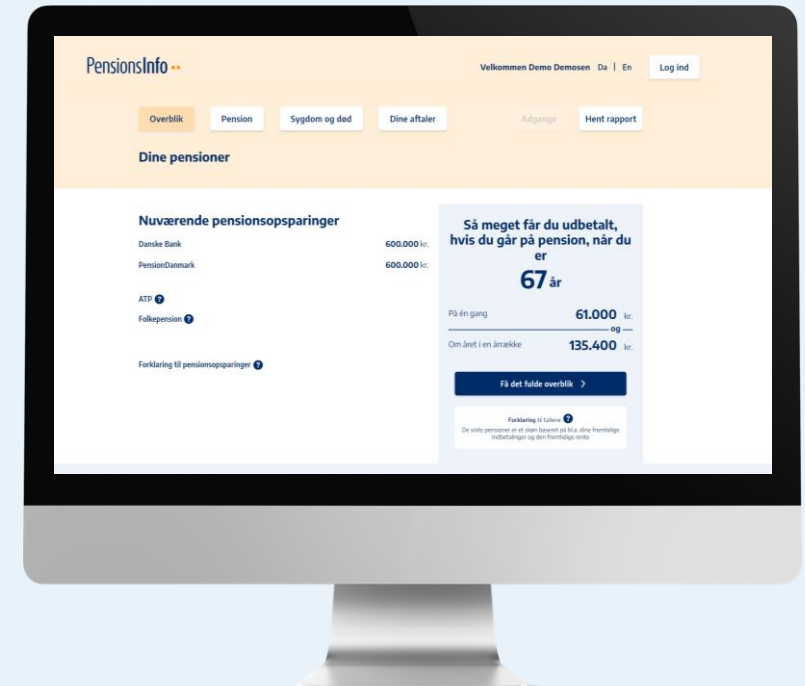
PensionsInfo

Velkommen Demo Demosen Da | En

Log ind

Overblik

Pension

Sygdom og død

Dine aftaler

Adgange

Hent rapport

Dine pensioner

Nuværende pensionsopsparinger

Danske Bank 600.000 kr.

PensionDanmark 600.000 kr.

ATP

Folkepension

Forklaring til pensionsopsparinger

Så meget får du udbetalt, hvis du går på pension, når du er

67 år

På én gang 61.000 kr.

og

Om året i en årrække 135.400 kr.

Få det fulde overblik >

Forklaring til tallene

De viste pensioner er et skøn baseret på bl.a. dine fremtidige indbetalinger og den fremtidige rente